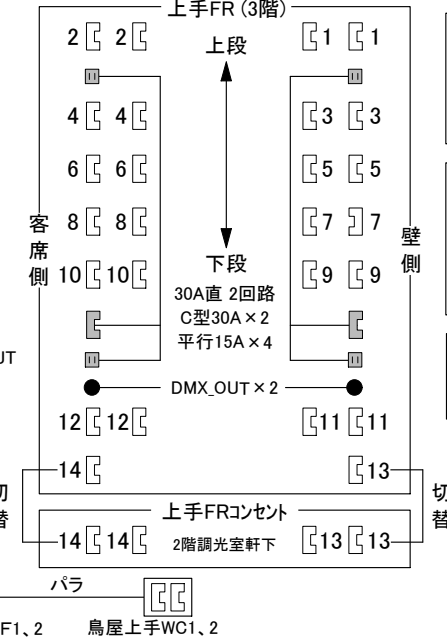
上手FR (3階)

2 2 上段 1 1

4 4 3 3

6 6 5 5

客席側 8 8 7 7 壁側

10 10 下段 9 9

30A直 2回路
C型30A × 2
平行15A × 4

UT

DMX_OUT × 2

12 12 11 11

切替 14 13 切替

上手FRコンセント

14 14 2階調光室軒下 13 13

パラ

F1、2 鳥屋上手WC1、2